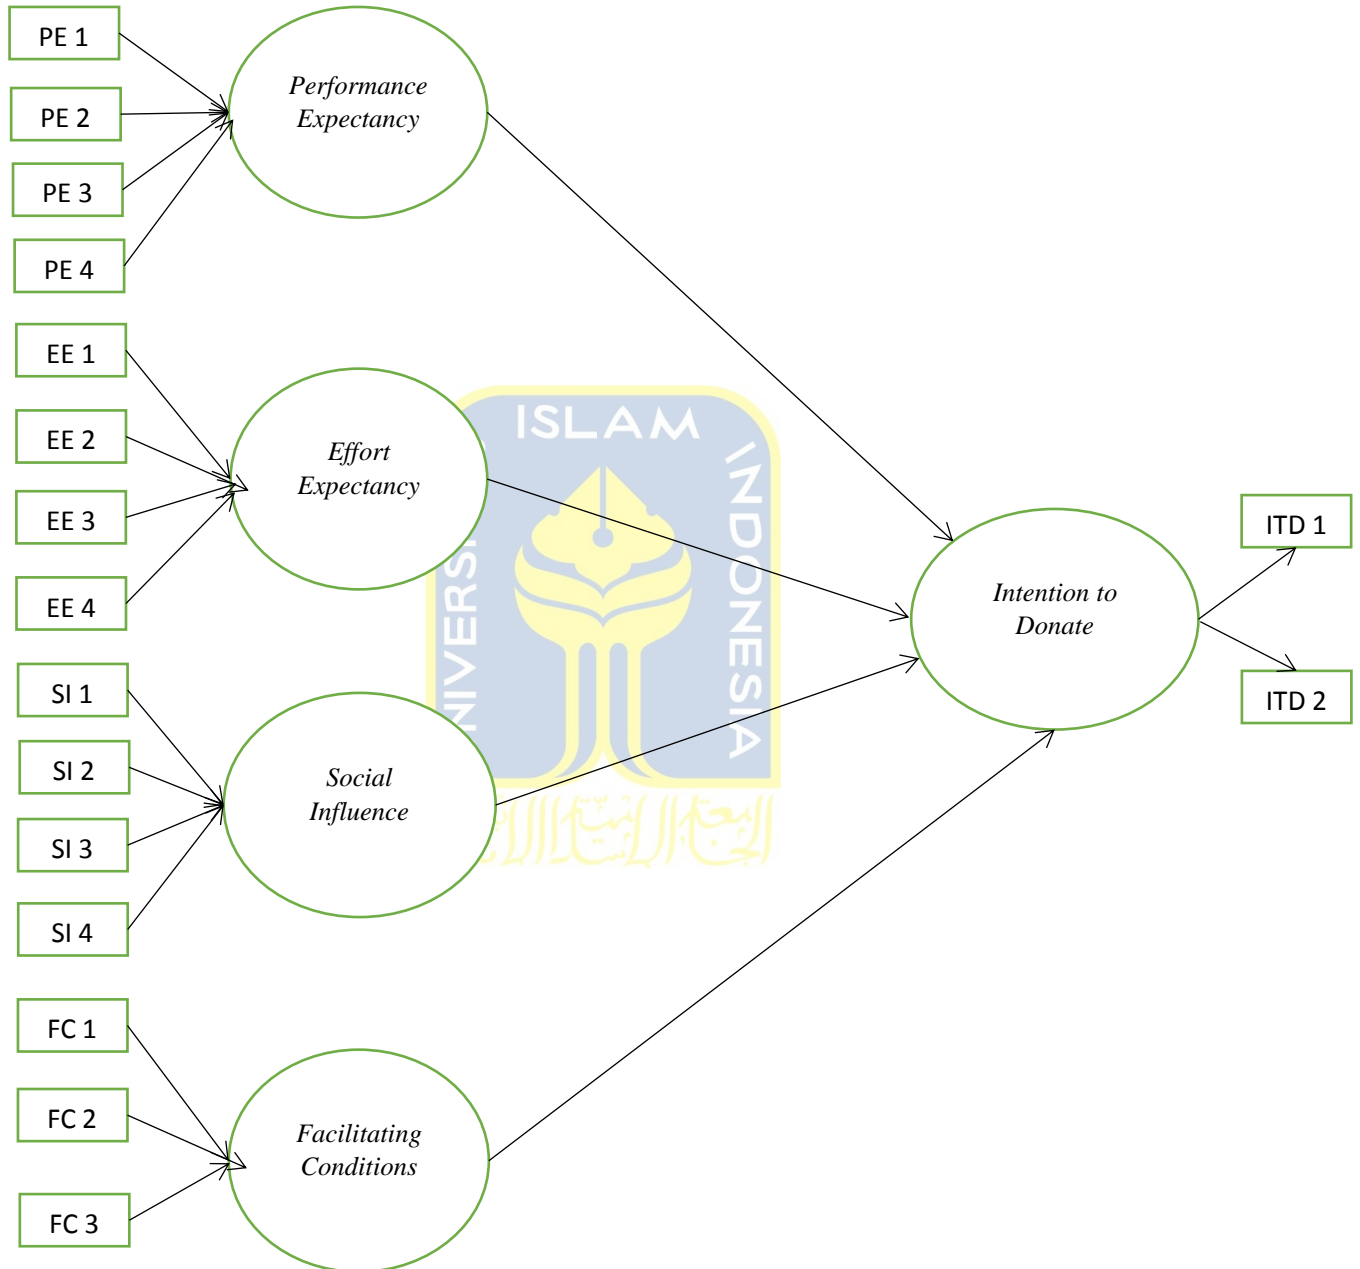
PE 1

PE 2

PE 3

PE 4

Performance Expectancy

EE 1

EE 2

EE 3

EE 4

Effort Expectancy

SI 1

SI 2

SI 3

SI 4

Social Influence

FC 1

FC 2

FC 3

Facilitating Conditions

Intention to Donate

ITD 1

ITD 2

ISLAM INDONESIA NIVERSI